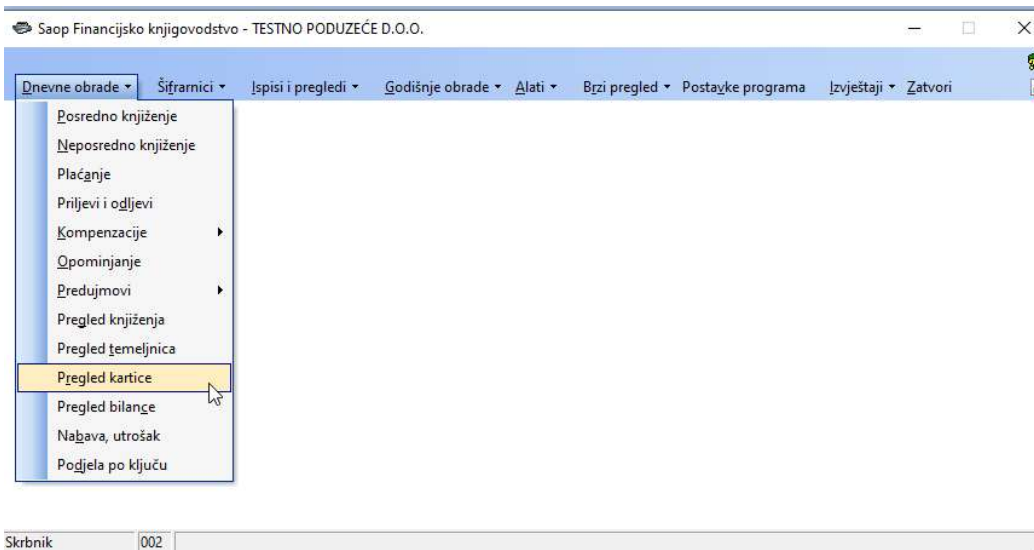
Saop Financijsko knjigovodstvo - TESTNO PODUZEĆE D.O.O.

Dnevne obrade ▾ Šifrarnici ▾ Ispisi i pregledi ▾ Godišnje obrade ▾ Alati ▾ Brzi pregled ▾ Postavke programa Izvještaji ▾ Zatvori

Posredno knjiženje
Neposredno knjiženje
Plaćanje
Priljevi i odljevi
Kompenzacije
Opominjanje
Predujmovi
Pregled knjiženja
Pregled temeljnica
Pregled kartice
Pregled bilance
Nabava, utrošak
Podjela po ključu

Skrbnik 002